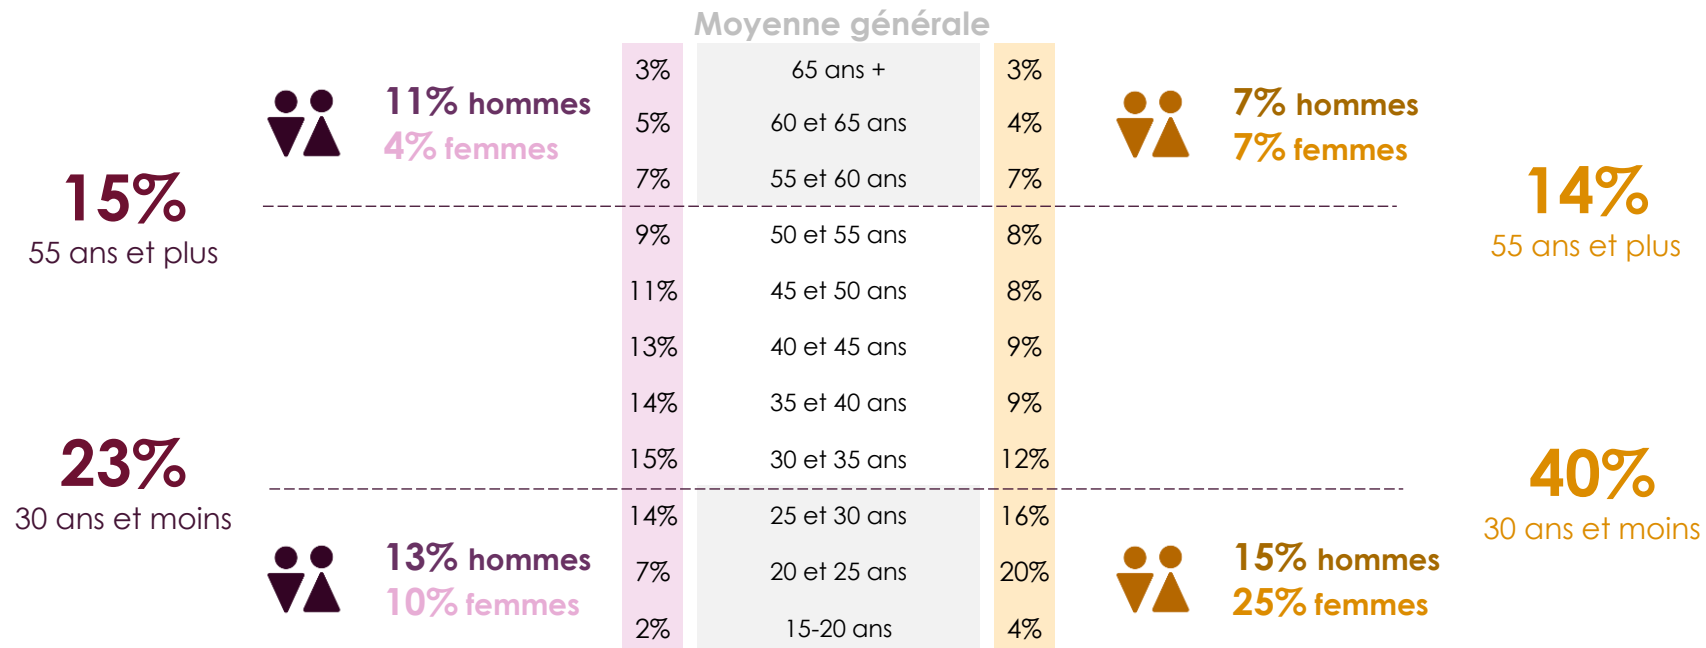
Moyenne générale

11% hommes
4% femmes

15%
55 ans et plus

23%
30 ans et moins

13% hommes
10% femmes

| | | |
|---|---|---|
| 3% | 65 ans + | 3% |
| 5% | 60 et 65 ans | 4% |
| 7% | 55 et 60 ans | 7% |
| 9% | 50 et 55 ans | 8% |
| 11% | 45 et 50 ans | 8% |
| 13% | 40 et 45 ans | 9% |
| 14% | 35 et 40 ans | 9% |
| 15% | 30 et 35 ans | 12% |
| 14% | 25 et 30 ans | 16% |
| 7% | 20 et 25 ans | 20% |
| 2% | 15-20 ans | 4% |

7% hommes
7% femmes

14%
55 ans et plus

40%
30 ans et moins

15% hommes
25% femmes